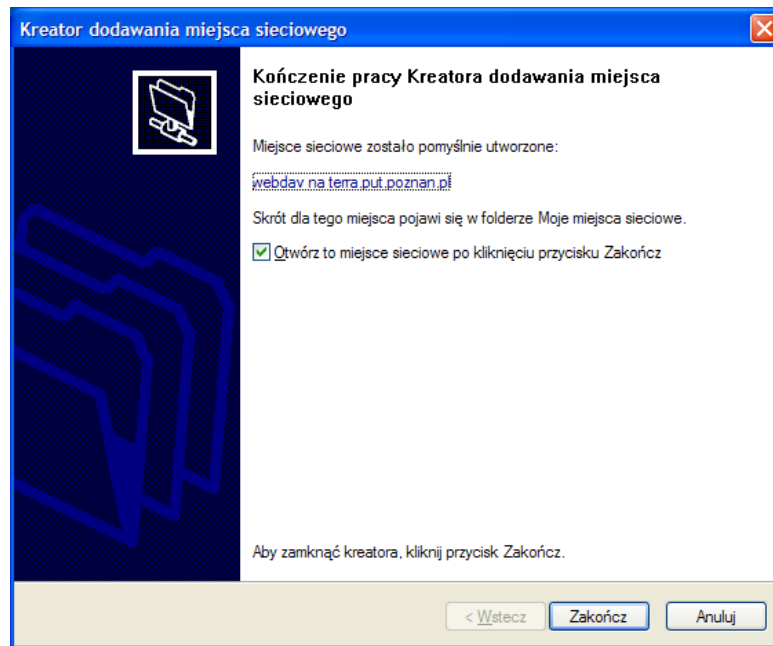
Kreator dodawania miejsca sieciowego

Kończenie pracy Kreatora dodawania miejsca sieciowego

Miejsce sieciowe zostało pomyślnie utworzone:

webdav na terra.put.poznan.pl

Skrót dla tego miejsca pojawi się w folderze Moje miejsca sieciowe.

Otwórz to miejsce sieciowe po kliknięciu przycisku Zakończ

Aby zamknąć kreatora, kliknij przycisk Zakończ.

< Wstecz

Zakończ

Anuluj